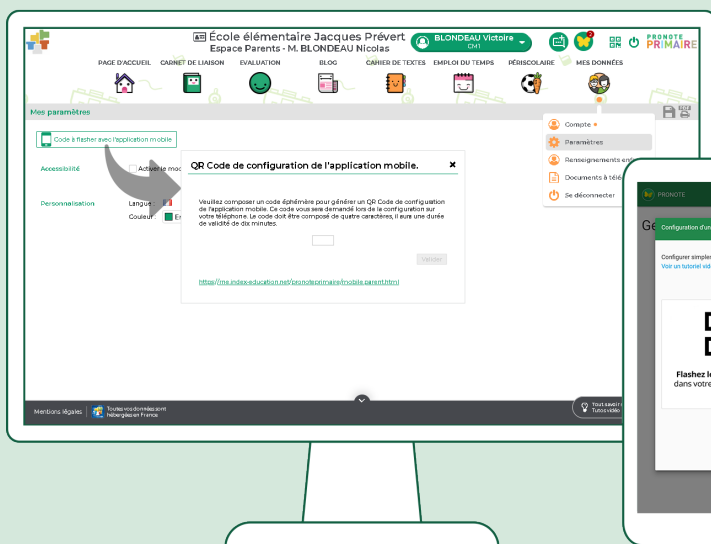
École élémentaire Jacques Prévert
Espace Parents - M. BLONDEAU Nicolas

BLONDEAU Victoire
CM1

PRONOTE PRIMAIRE

PAGE D'ACCUEIL CARNET DE LIAISON EVALUATION BLOG CAHIER DE TEXTES EMPLOI DU TEMPS PÉRISCOLAIRE MES DONNÉES

Mes paramètres

Code à flasher avec l'application mobile

Accessibilité
Activer le mod

Personnalisation
Langue
Couleur

Compte
Paramètres
Renseignements en
Documents à télé
Se déconnecter

QR Code de configuration de l'application mobile.

Veuillez composer un code éphémère pour générer un QR Code de configuration de l'application mobile. Ce code vous sera demandé lors de la configuration sur votre téléphone. Le code doit être composé de quatre caractères, il aura une durée de validité de dix minutes.

Valider

https://me.index-education.net/pronoteprimaire/mobile.parent.html

Mentions légales
Toutes vos données sont hébergées en France

Tout savoir
Tutoriels vidéo

PRONOTE

Gé

Configuration d'un

Configurer simple
Voir un tutoriel vid

Flashez le
dans votre